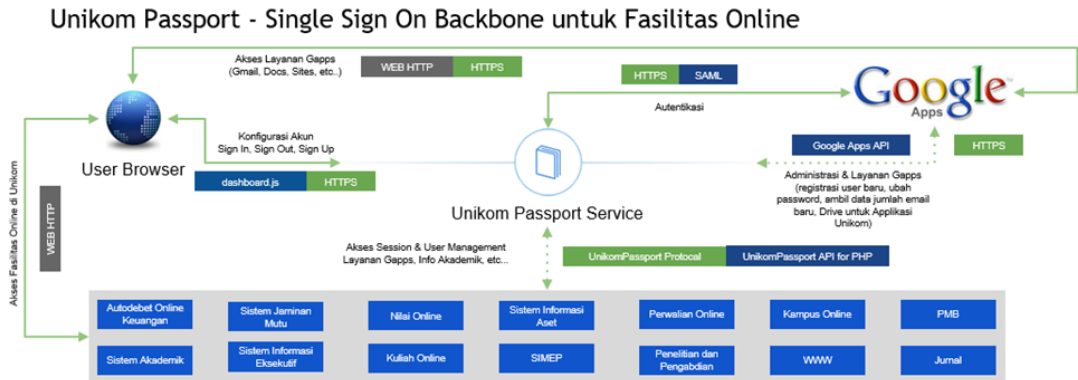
Unikom Passport - Single Sign On Backbone untuk Fasilitas Online

Akses Layanan Gapps (Gmail, Docs, Sites, etc..)

WEB HTTP

HTTPS

HTTPS

SAML

Google Apps

Autentikasi

Konfigurasi Akun Sign In, Sign Out, Sign Up

User Browser

dashboard.js

HTTPS

Google Apps API

HTTPS

Administrasi & Layanan Gapps (registrasi user baru, ubah password, ambil data jumlah email baru, Drive untuk Applikasi Unikom)

Unikom Passport Service

Akses Fasilitas Online di Unikom

WEB HTTP

Akses Session & User Management Layanan Gapps, Info Akademik, etc...

UnikomPassport Protocal

UnikomPassport API for PHP

| Autodebet Online Keuangan | Sistem Jaminan Mutu | Nilai Online | Sistem Informasi Aset | Perwalian Online | Kampus Online | PMB |
|---|---|---|---|---|---|---|
| Sistem Akademik | Sistem Informasi Eksekutif | Kuliah Online | SIMEP | Penelitian dan Pengabdian | WWW | Jurnal |